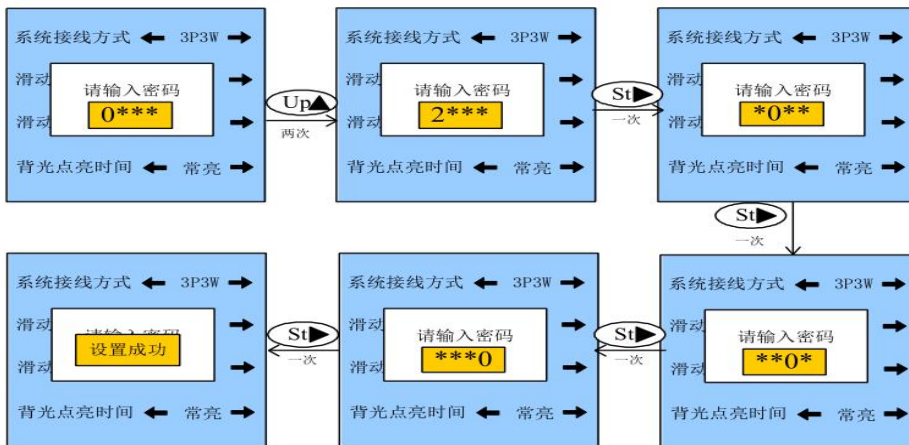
系统接线方式 ← 3P3W →
滑动 →
请输入密码
0***
滑动 →
背光点亮时间 ← 常亮 →

Up▲
两次

系统接线方式 ← 3P3W →
滑动 →
请输入密码
2***
滑动 →
背光点亮时间 ← 常亮 →

St▶
一次

系统接线方式 ← 3P3W →
滑动 →
请输入密码
*0**
滑动 →
背光点亮时间 ← 常亮 →

St▶
一次

系统接线方式 ← 3P3W →
滑动 →
请输入密码
**0*
滑动 →
背光点亮时间 ← 常亮 →

St▶
一次

系统接线方式 ← 3P3W →
滑动 →
请输入密码
***0
滑动 →
背光点亮时间 ← 常亮 →

St▶
一次

系统接线方式 ← 3P3W →
滑动 →
请输入密码
设置成功
滑动 →
背光点亮时间 ← 常亮 →